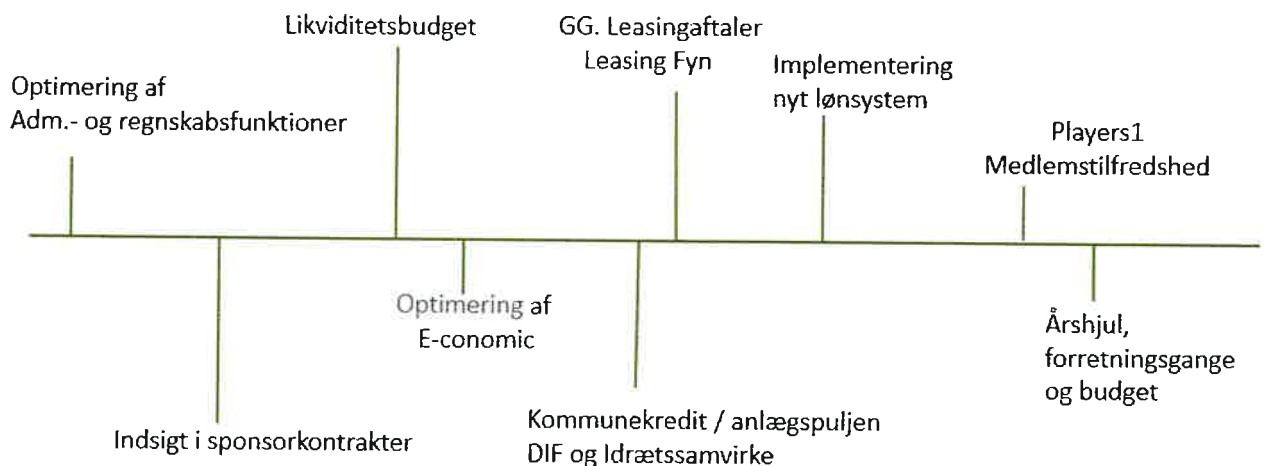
Optimering af
Adm.- og regnskabsfunktioner

Likviditetsbudget

GG. Leasingaftaler
Leasing Fyn

Implementering
nyt lønsystem

Players1
Medlemstilfredshed

Indsigt i sponsorkontrakter

Optimering af
E-conomic

Kommunekredit / anlægspuljen
DIF og Idrætssamvirke

Årshjul,
forretningsgange
og budget